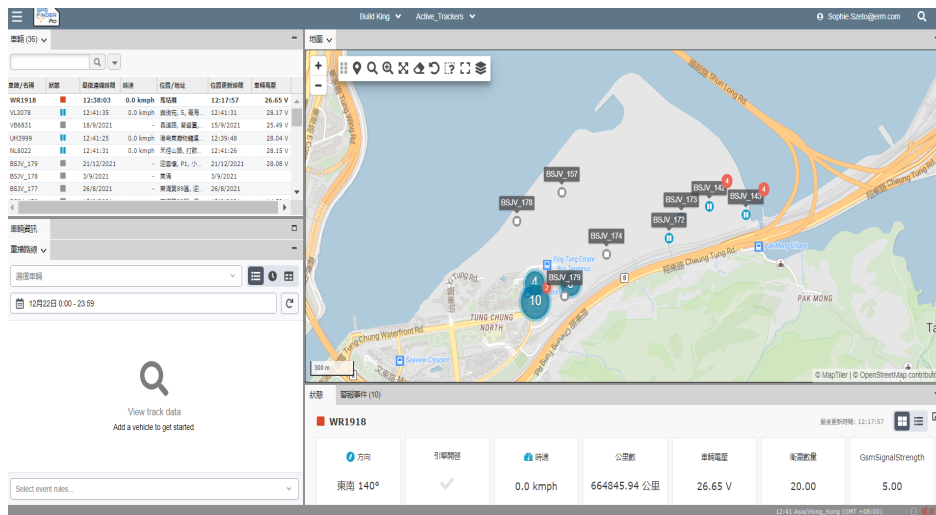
GPS FINDER Pro

Build King

Active_Trackers

Sophie.Szeto@erm.com

車輛 (36)

| 車牌/名稱 | 狀態 | 最後連接時間 | 時速 | 位置/地址 | 位置更新時間 | 車輛電壓 |
|---|---|---|---|---|---|---|
| WR1918 | | 12:38:03 | 0.0 kmph | 馬鞍嶺 | 12:17:57 | 26.65 V |
| VL3078 | | 12:41:35 | 0.0 kmph | 青衣... | 12:41:31 | 28.14 V |
| VB6831 | | 18/9/2021 | - | 昂坪路... | 15/9/2021 | 25.49 V |
| UH3999 | | 12:41:25 | 0.0 kmph | 港珠澳... | 12:39:48 | 28.04 V |
| NL8022 | | 12:41:35 | 0.0 kmph | 禾徑山路... | 12:41:26 | 28.18 V |
| BSJV_179 | | 21/12/2021 | - | 迎東邨, P1, 小... | 21/12/2021 | 28.08 V |
| BSJV_178 | | 3/9/2021 | - | 東涌 | 3/9/2021 | |
| BSJV_177 | | 26/8/2021 | - | 東涌... | 26/8/2021 | |

車輛資訊

重播路線

選擇車輛

12月22日 0:00 - 23:59

View track data

Add a vehicle to get started.

Select event rules...

地圖

BSJV_157
BSJV_178
BSJV_174
BSJV_173
BSJV_172
BSJV_142
BSJV_143
BSJV_179
Tung Chung Estate
Yat Tung Rd
Tung Chung Waterfront Rd
TUNG CHUNG NORTH
Seaview Crescent
Shun Long Rd
Chung Yan Rd
Cheung Tung Rd
Pak Mong Village
PAK MONG
4
10
8
300 m
© MapTiler | © OpenStreetMap contributors

狀態
警報事件 (0)

WR1918
最後更新時間: 12:17:57

方向
東南 140°

引擎開啓

時速
0.0 kmph

公里數
664845.94 公里

車輛電壓
26.65 V

衛星數量
20.00

GsmSignalStrength
5.00

12:41 Asia/Hong_Kong (GMT +08:00)